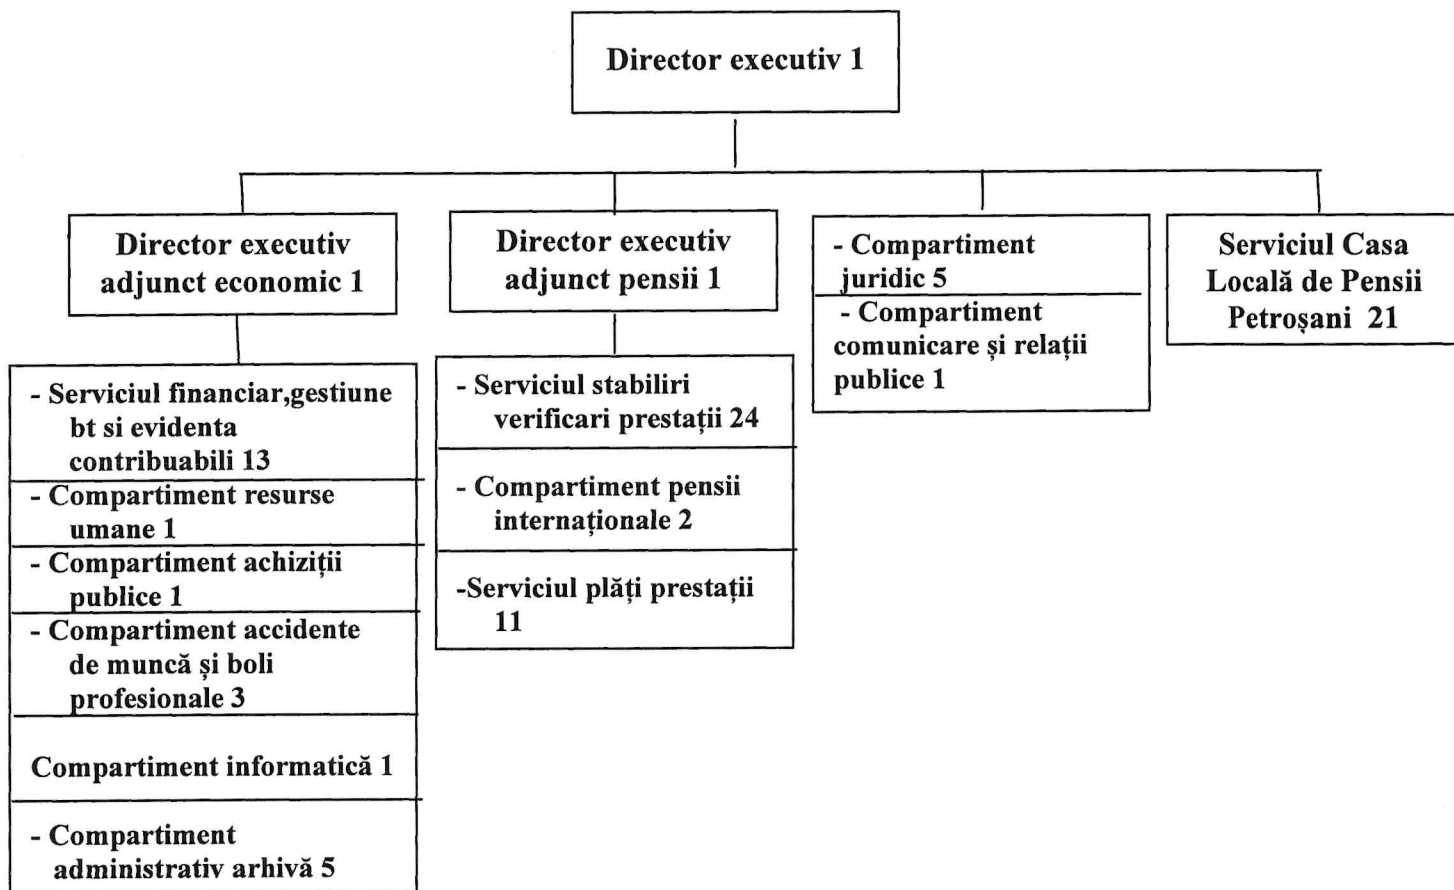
Director executiv 1

Director executiv adjunct economic 1

Director executiv adjunct pensii 1

- Compartiment juridic 5

- Compartiment comunicare și relații publice 1

Serviciul Casa Locală de Pensii Petroșani 21

- Serviciul financiar,gestiune bt si evidenta contribuabili 13

- Compartiment resurse umane 1

- Compartiment achiziții publice 1

- Compartiment accidente de muncă și boli profesionale 3

Compartiment informatică 1

- Compartiment administrativ arhivă 5

- Serviciul stabiliri verificari prestații 24

- Compartiment pensii internaționale 2

-Serviciul plăți prestații 11